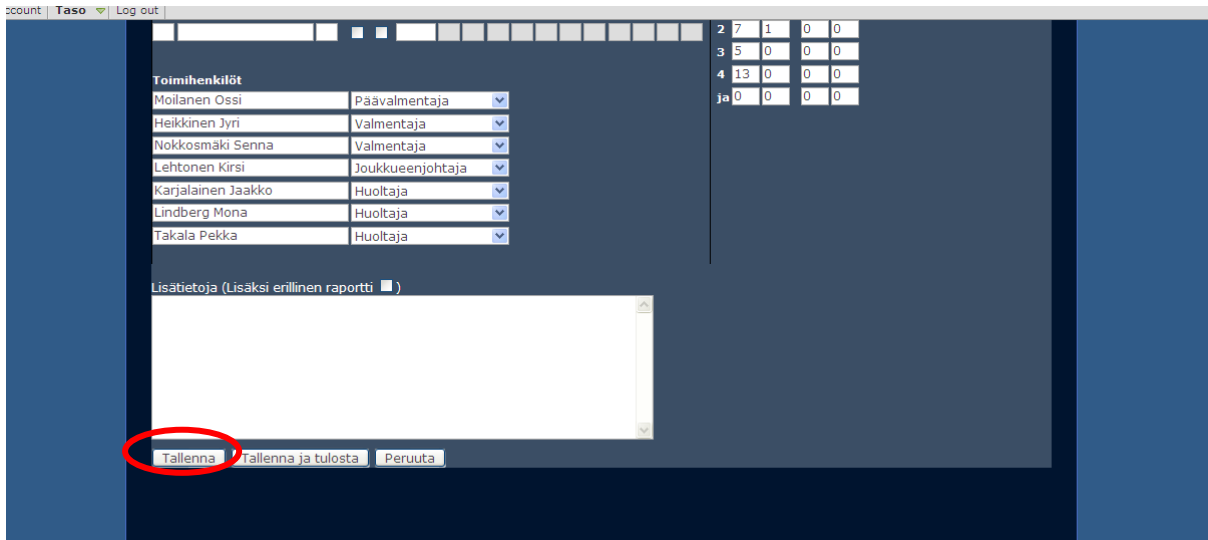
ccount | Taso | Log out

Toimihenkilöt

| | |
|---|---|
| Moilanen Ossi | Päävalmentaja |
| Heikkinen Jyri | Valmentaja |
| Nokkosmäki Senna | Valmentaja |
| Lehtonen Kirsi | Joukkueenjohtaja |
| Karjalainen Jaakko | Huoltaja |
| Lindberg Mona | Huoltaja |
| Takala Pekka | Huoltaja |

| | | | | |
|---|---|---|---|---|
| 2 | 7 | 1 | 0 | 0 |
| 3 | 5 | 0 | 0 | 0 |
| 4 | 13 | 0 | 0 | 0 |
| ja | 0 | 0 | 0 | 0 |

Lisätietoja (Lisäksi erillinen raportti )

Tallenna Tallenna ja tulosta Peruuta